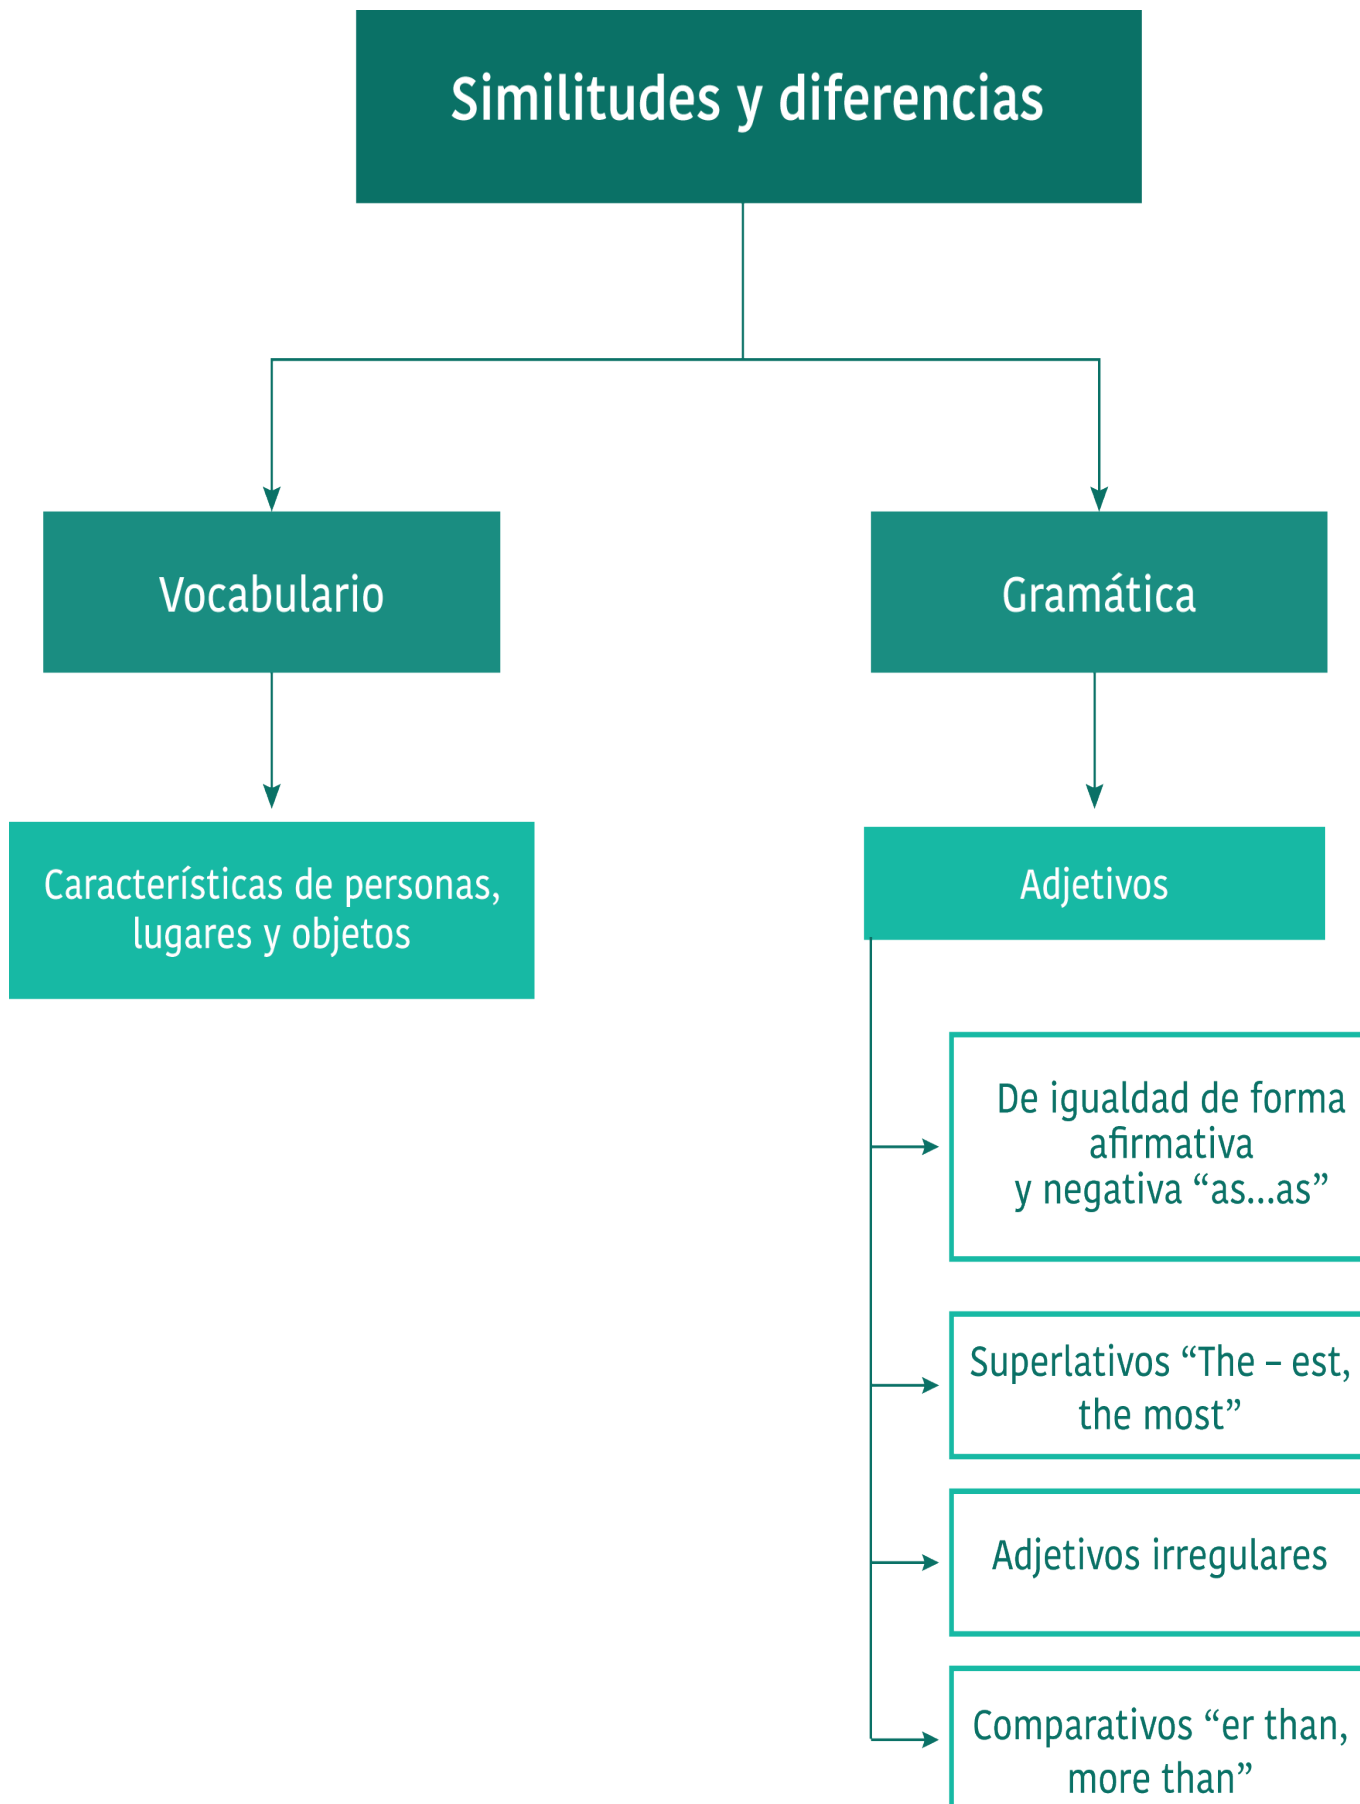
Similitudes y diferencias

Vocabulario

Gramática

Características de personas, lugares y objetos

Adjetivos

De igualdad de forma afirmativa y negativa “as...as”

Superlativos “The – est, the most”

Adjetivos irregulares

Comparativos “er than, more than”